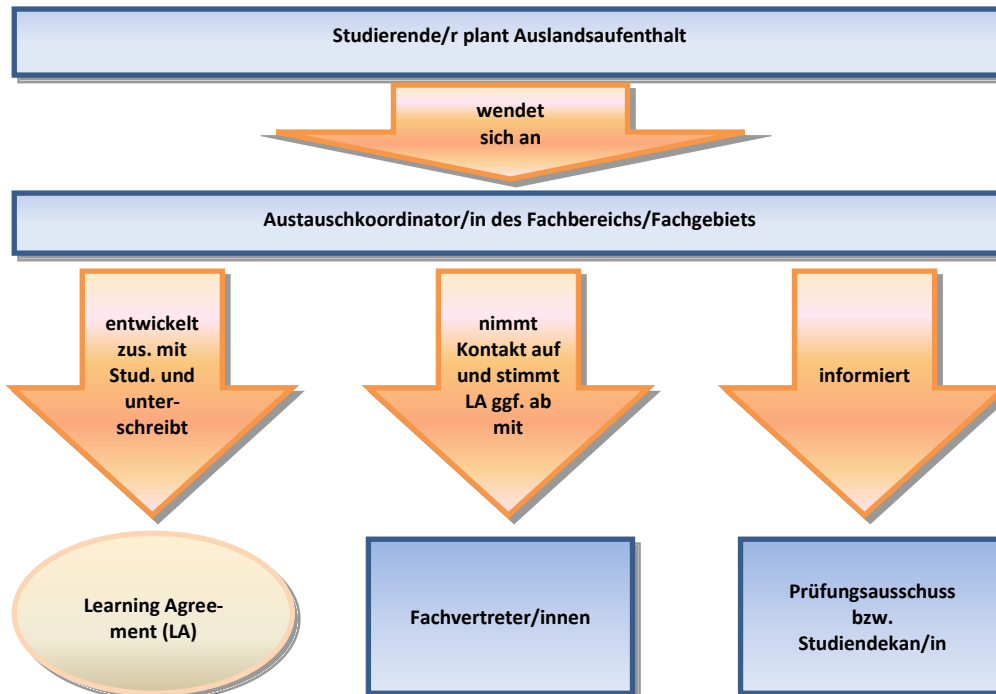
Studierende/r plant Auslandsaufenthalt

wendet sich an

Austauschkoordinator/in des Fachbereichs/Fachgebiets

entwickelt zus. mit Stud. und unterschreibt

nimmt Kontakt auf und stimmt LA ggf. ab mit

informiert

Learning Agreement (LA)

Fachvertreter/innen

Prüfungsausschuss bzw. Studiendekan/in